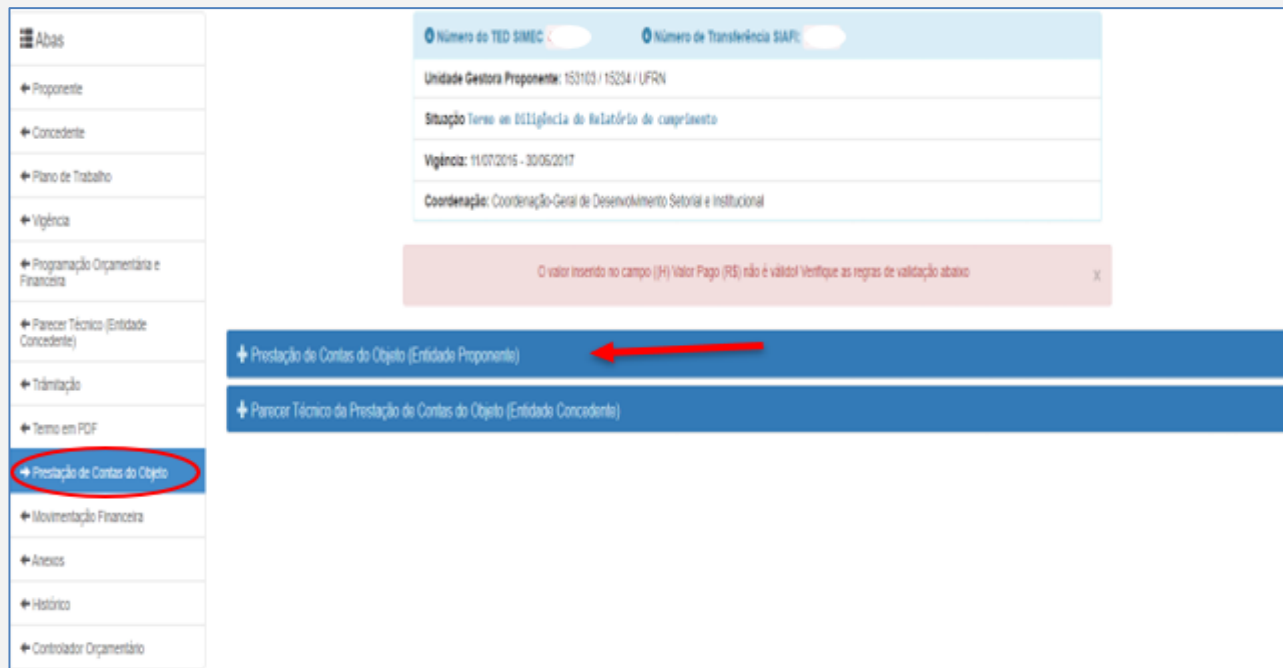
Abas

Proponente

Concedente

Plano de Trabalho

Vigência

Programação Orçamentária e Financeira

Parecer Técnico (Entidade Concedente)

Trâmitação

Termo em PDF

Prestação de Contas do Objeto

Movimentação Financeira

Anexos

Histórico

Controlador Orçamentário

Número do TED SIMEC: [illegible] Número de Transferência SIAFI: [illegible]

Unidade Gestora Proponente: 153103 / 15234 / UFRN

Situação Termo em Diligência do Relatório de cumprimento

Vigência: 11/07/2016 - 30/06/2017

Coordenação: Coordenação-Geral de Desenvolvimento Setorial e Institucional

O valor inserido no campo (H) Valor Pago (R$) não é válido! Verifique as regras de validação abaixo

x

Prestação de Contas do Objeto (Entidade Proponente)

Parecer Técnico da Prestação de Contas do Objeto (Entidade Concedente)